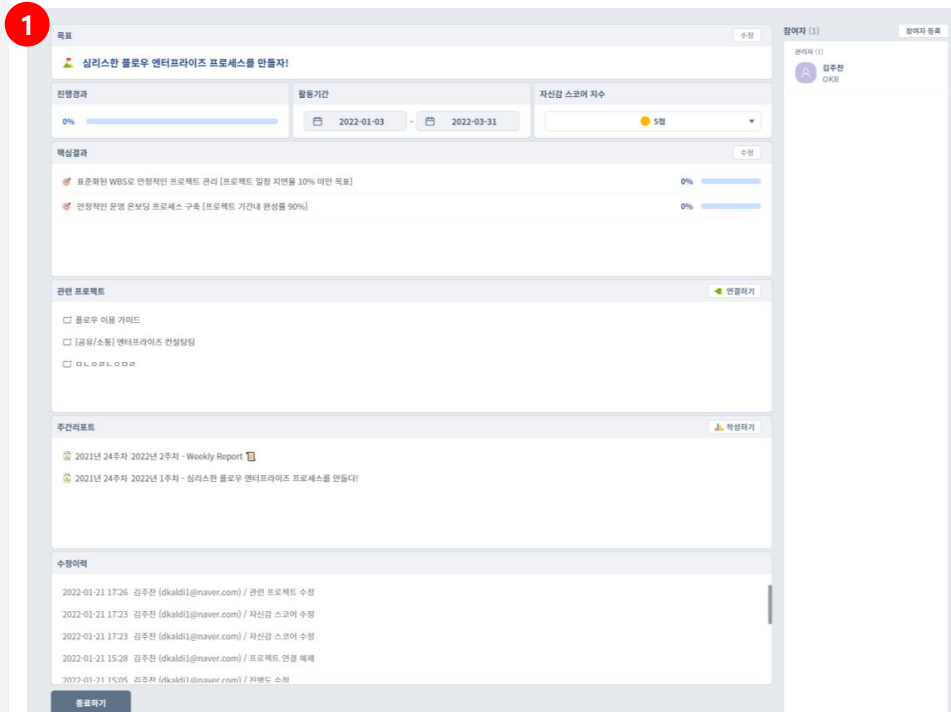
1

목표

수정

심리스한 플로우 엔터프라이즈 프로세스를 만들자!

진행결과

0%

활동기간

2022-01-03 - 2022-03-31

자신감 스코어 지수

5점

핵심결과

수정

표준화된 WBS로 안정적인 프로젝트 관리 [프로젝트 일정 지연율 10% 미만 목표] 0%

안정적인 운영 온보딩 프로세스 구축 [프로젝트 기간내 완성률 90%] 0%

관련 프로젝트

연결하기

플로우 이용 가이드

[공유/소통] 엔터프라이즈 컨설팅팀

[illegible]

주간리포트

작성하기

2021년 24주차 2022년 2주차 - Weekly Report

2021년 24주차 2022년 1주차 - 심리스한 플로우 엔터프라이즈 프로세스를 만들다!

수정이력

2022-01-21 17:26 김주찬 (dkaldi1@naver.com) / 관련 프로젝트 수정

2022-01-21 17:23 김주찬 (dkaldi1@naver.com) / 자신감 스코어 수정

2022-01-21 17:23 김주찬 (dkaldi1@naver.com) / 자신감 스코어 수정

2022-01-21 15:28 김주찬 (dkaldi1@naver.com) / 프로젝트 연결 해제

2022-01-21 15:05 김주찬 (dkaldi1@naver.com) / 진행도 수정

종료하기

참여자 (1)

참여자 등록

관리자 (1)

김주찬
OKR